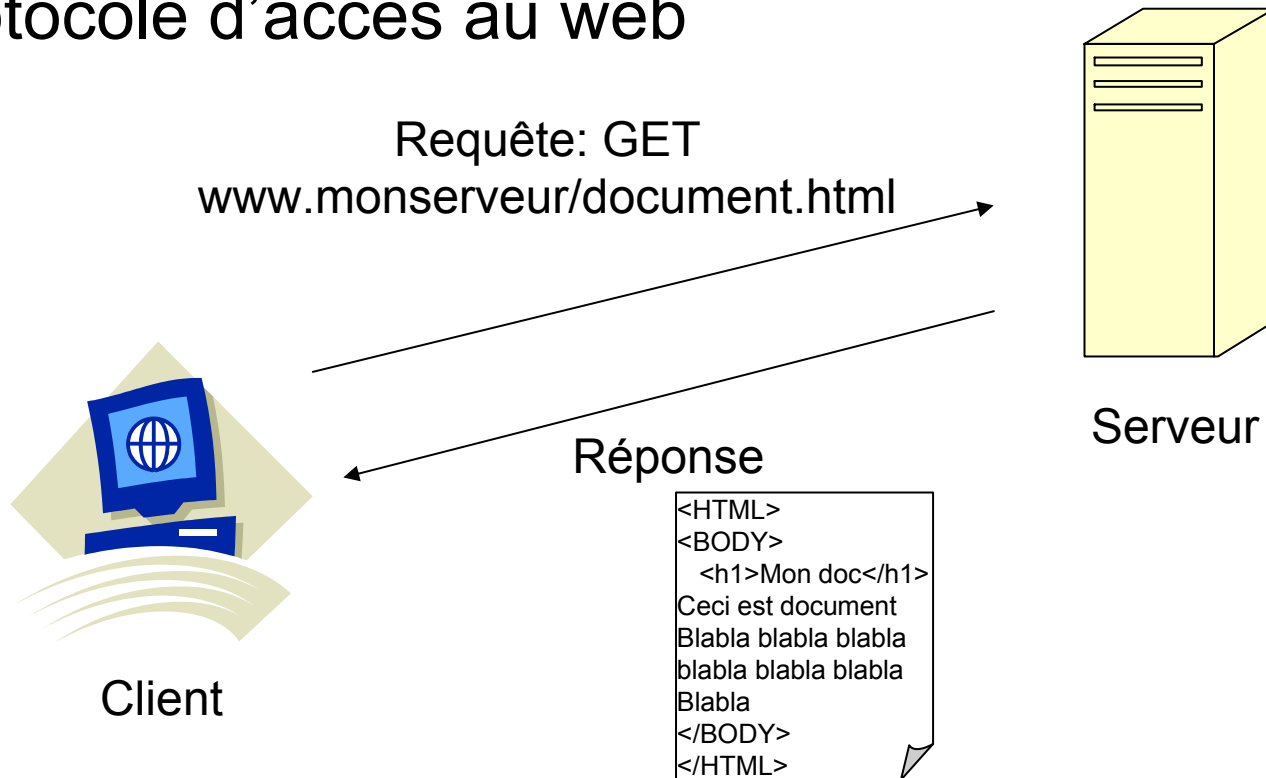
otocole d'accès au web

Requête: GET www.monserveur/document.html

Serveur

Réponse

<HTML>
<BODY>
<h1>Mon doc</h1>
Ceci est document
Blabla blabla blabla
blabla blabla blabla
Blabla
</BODY>
</HTML>

Client